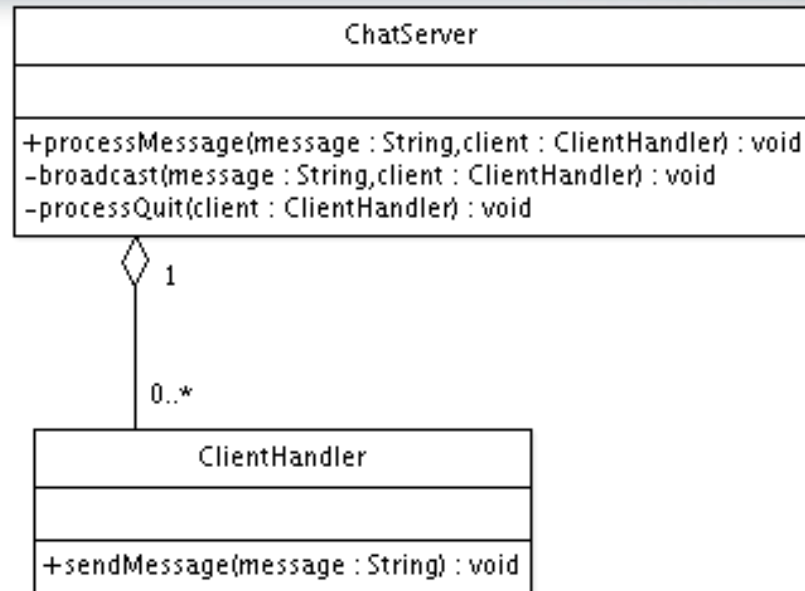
ChatServer

+processMessage(message : String,client : ClientHandler) : void
-broadcast(message : String,client : ClientHandler) : void
-processQuit(client : ClientHandler) : void

1

0..*

ClientHandler

+sendMessage(message : String) : void